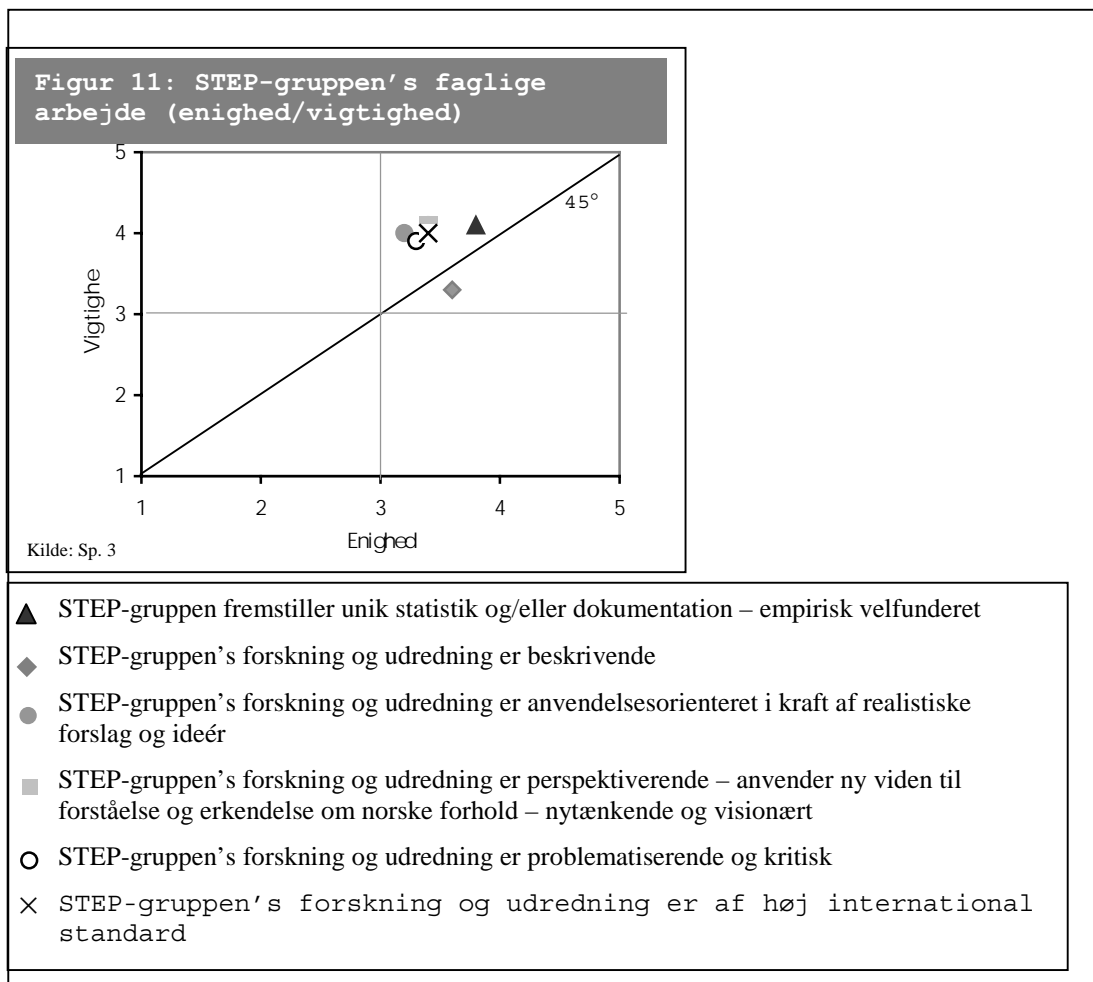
Figur 11: STEP-gruppen's faglige arbejde (enighed/vigtighed)

5
4
3
2
1
Vigtighe
45°
1
2
3
4
5
Enighed
Kilde: Sp. 3

▲ STEP-gruppen fremstiller unik statistik og/eller dokumentation – empirisk velfunderet

◆ STEP-gruppen's forskning og udredning er beskrivende

● STEP-gruppen's forskning og udredning er anvendelsesorienteret i kraft af realistiske forslag og ideér

■ STEP-gruppen's forskning og udredning er perspektiverende – anvender ny viden til forståelse og erkendelse om norske forhold – nytænkende og visionært

○ STEP-gruppen's forskning og udredning er problematiserende og kritisk

× STEP-gruppen's forskning og udredning er af høj international standard